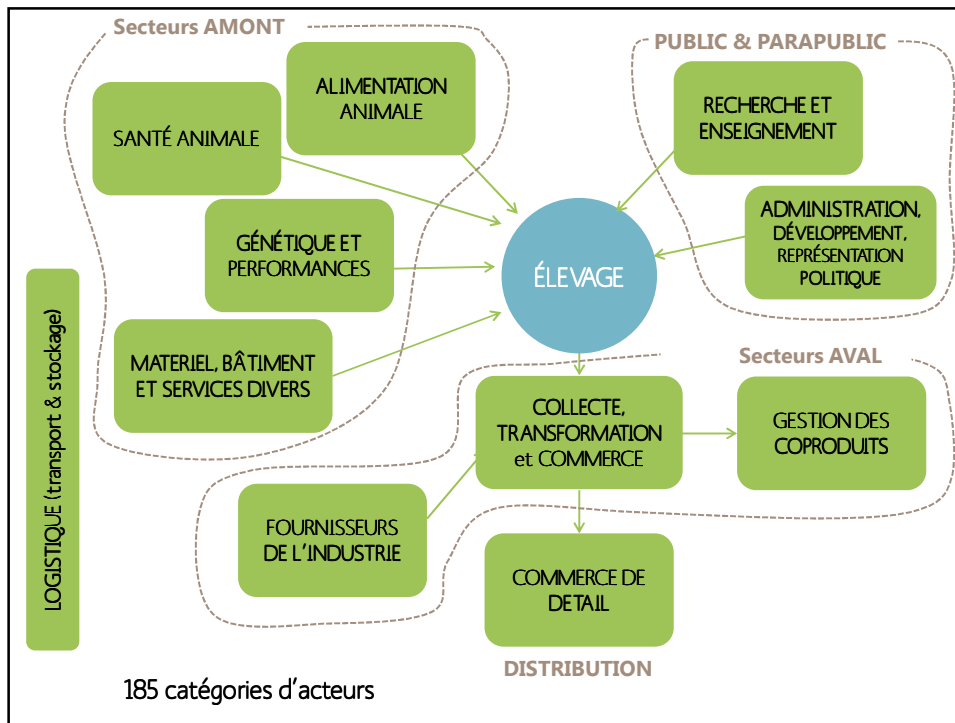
Secteurs AMONT

ALIMENTATION ANIMALE

SANTÉ ANIMALE

GÉNÉTIQUE ET PERFORMANCES

MATERIEL, BÂTIMENT ET SERVICES DIVERS

PUBLIC & PARAPUBLIC

RECHERCHE ET ENSEIGNEMENT

ADMINISTRATION, DÉVELOPPEMENT, REPRÉSENTATION POLITIQUE

ÉLEVAGE

LOGISTIQUE (transport & stockage)

Secteurs AVAL

COLLECTE, TRANSFORMATION et COMMERCE

GESTION DES COPRODUITS

FOURNISSEURS DE L'INDUSTRIE

COMMERCE DE DETAIL

DISTRIBUTION

185 catégories d'acteurs